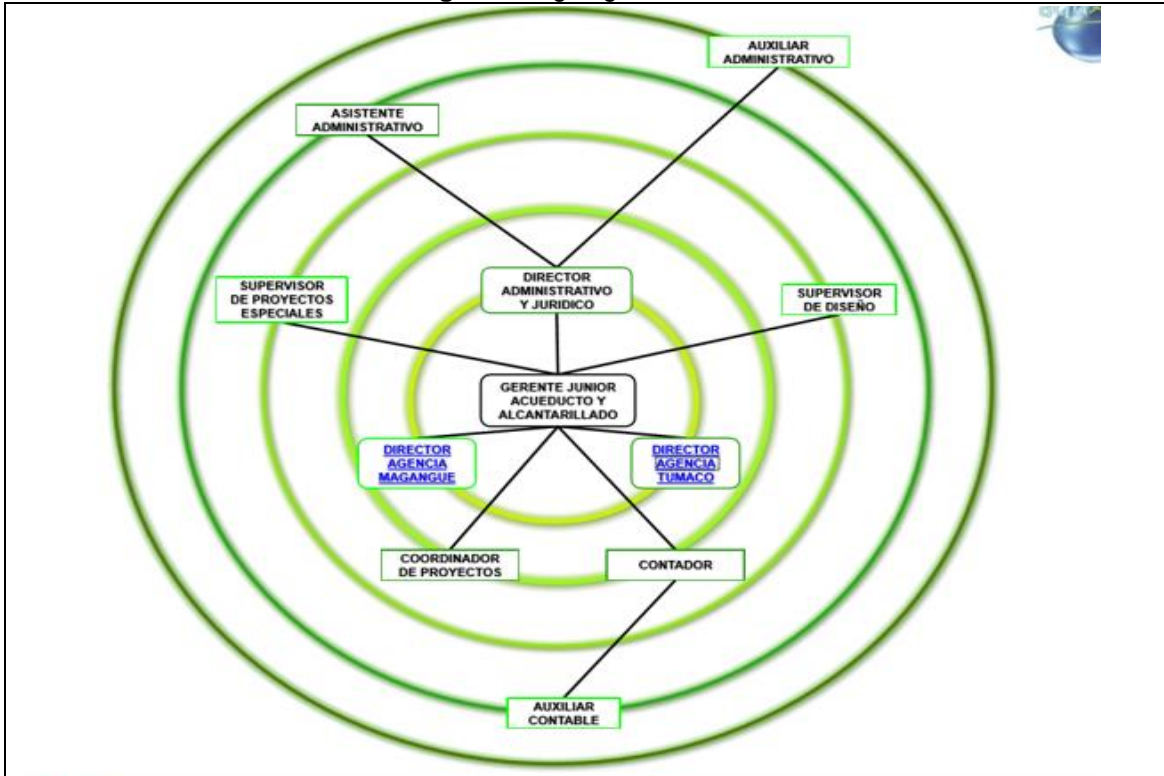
AUXILIAR ADMINISTRATIVO

ASISTENTE ADMINISTRATIVO

DIRECTOR ADMINISTRATIVO Y JURIDICO

SUPERVISOR DE PROYECTOS ESPECIALES

SUPERVISOR DE DISEÑO

GERENTE JUNIOR ACUEDUCTO Y ALCANTARILLADO

DIRECTOR AGENCIA MAGANGUE

DIRECTOR AGENCIA TUMACO

COORDINADOR DE PROYECTOS

CONTADOR

AUXILIAR CONTABLE